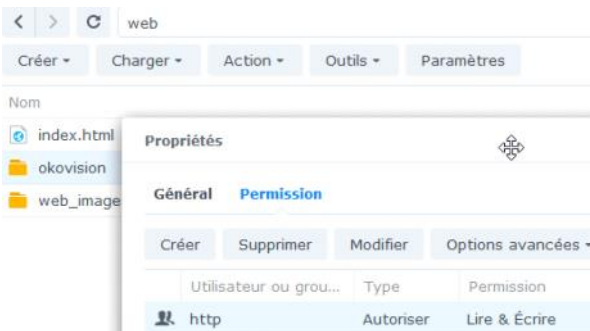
web

Créer ▾ Charger ▾ Action ▾ Outils ▾ Paramètres

Nom

index.html

okovision

web_image

Propriétés

Général Permission

Créer Supprimer Modifier Options avancées ▾

| Utilisateur ou grou... | Type | Permission |
|---|---|---|
| http | Autoriser | Lire & Écrire |